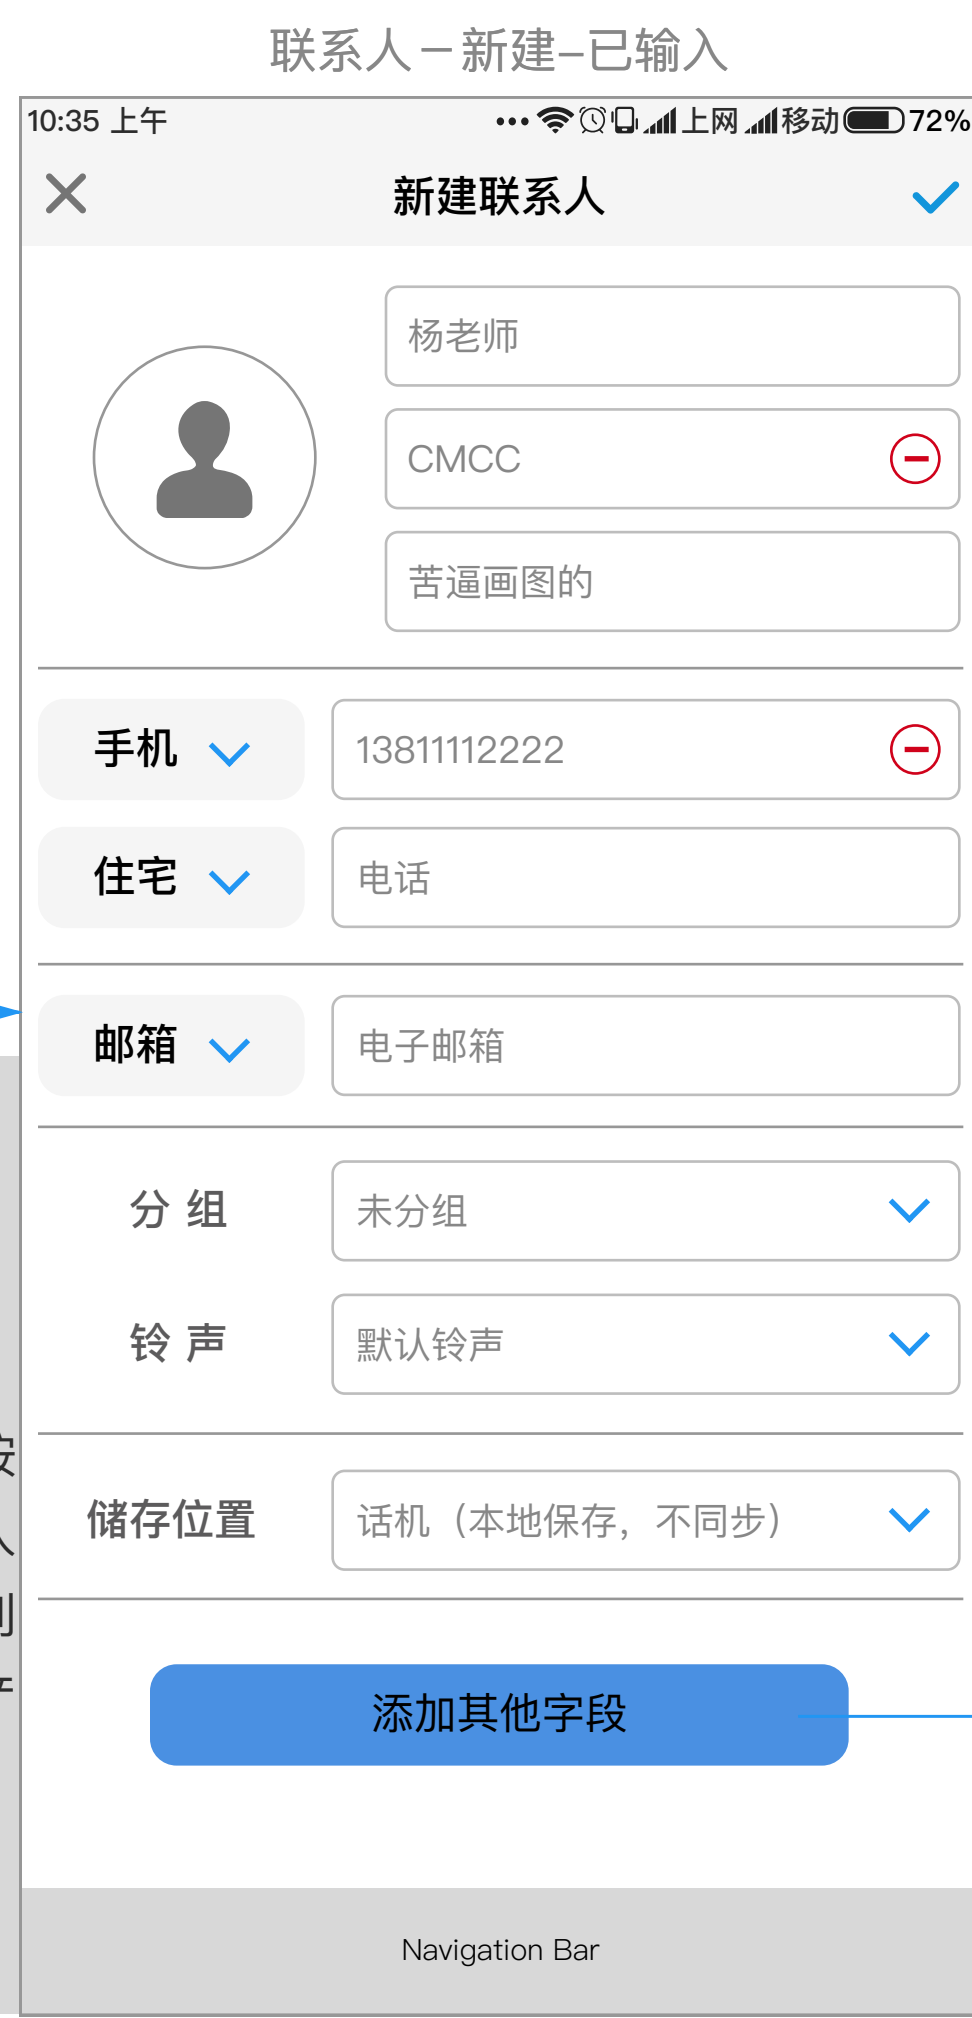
联系人－新建–已输入

10:35 上午 ··· 上网 移动 72%

新建联系人

杨老师

CMCC

苦逼画图的

手机

13811112222

住宅

电话

邮箱

电子邮箱

分 组

未分组

铃 声

默认铃声

储存位置

话机（本地保存，不同步）

添加其他字段

Navigation Bar